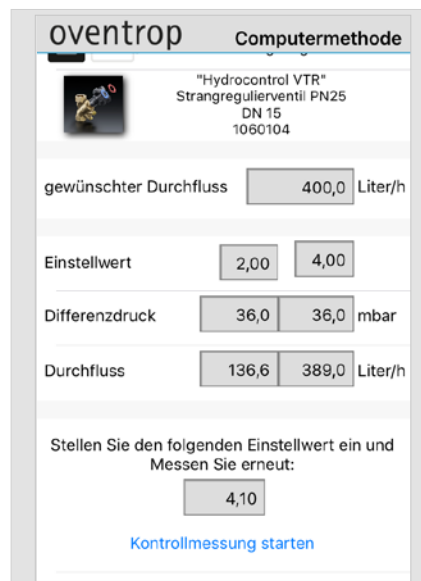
oventrop Computermethode

"Hydrocontrol VTR"
Strangregulierventil PN25
DN 15
1060104

gewünschter Durchfluss 400,0 Liter/h

| | | | |
|---|---|---|---|
| Einstellwert | 2,00 | 4,00 | |
| Differenzdruck | 36,0 | 36,0 | mbar |
| Durchfluss | 136,6 | 389,0 | Liter/h |

Stellen Sie den folgenden Einstellwert ein und Messen Sie erneut:

4,10

Kontrollmessung starten